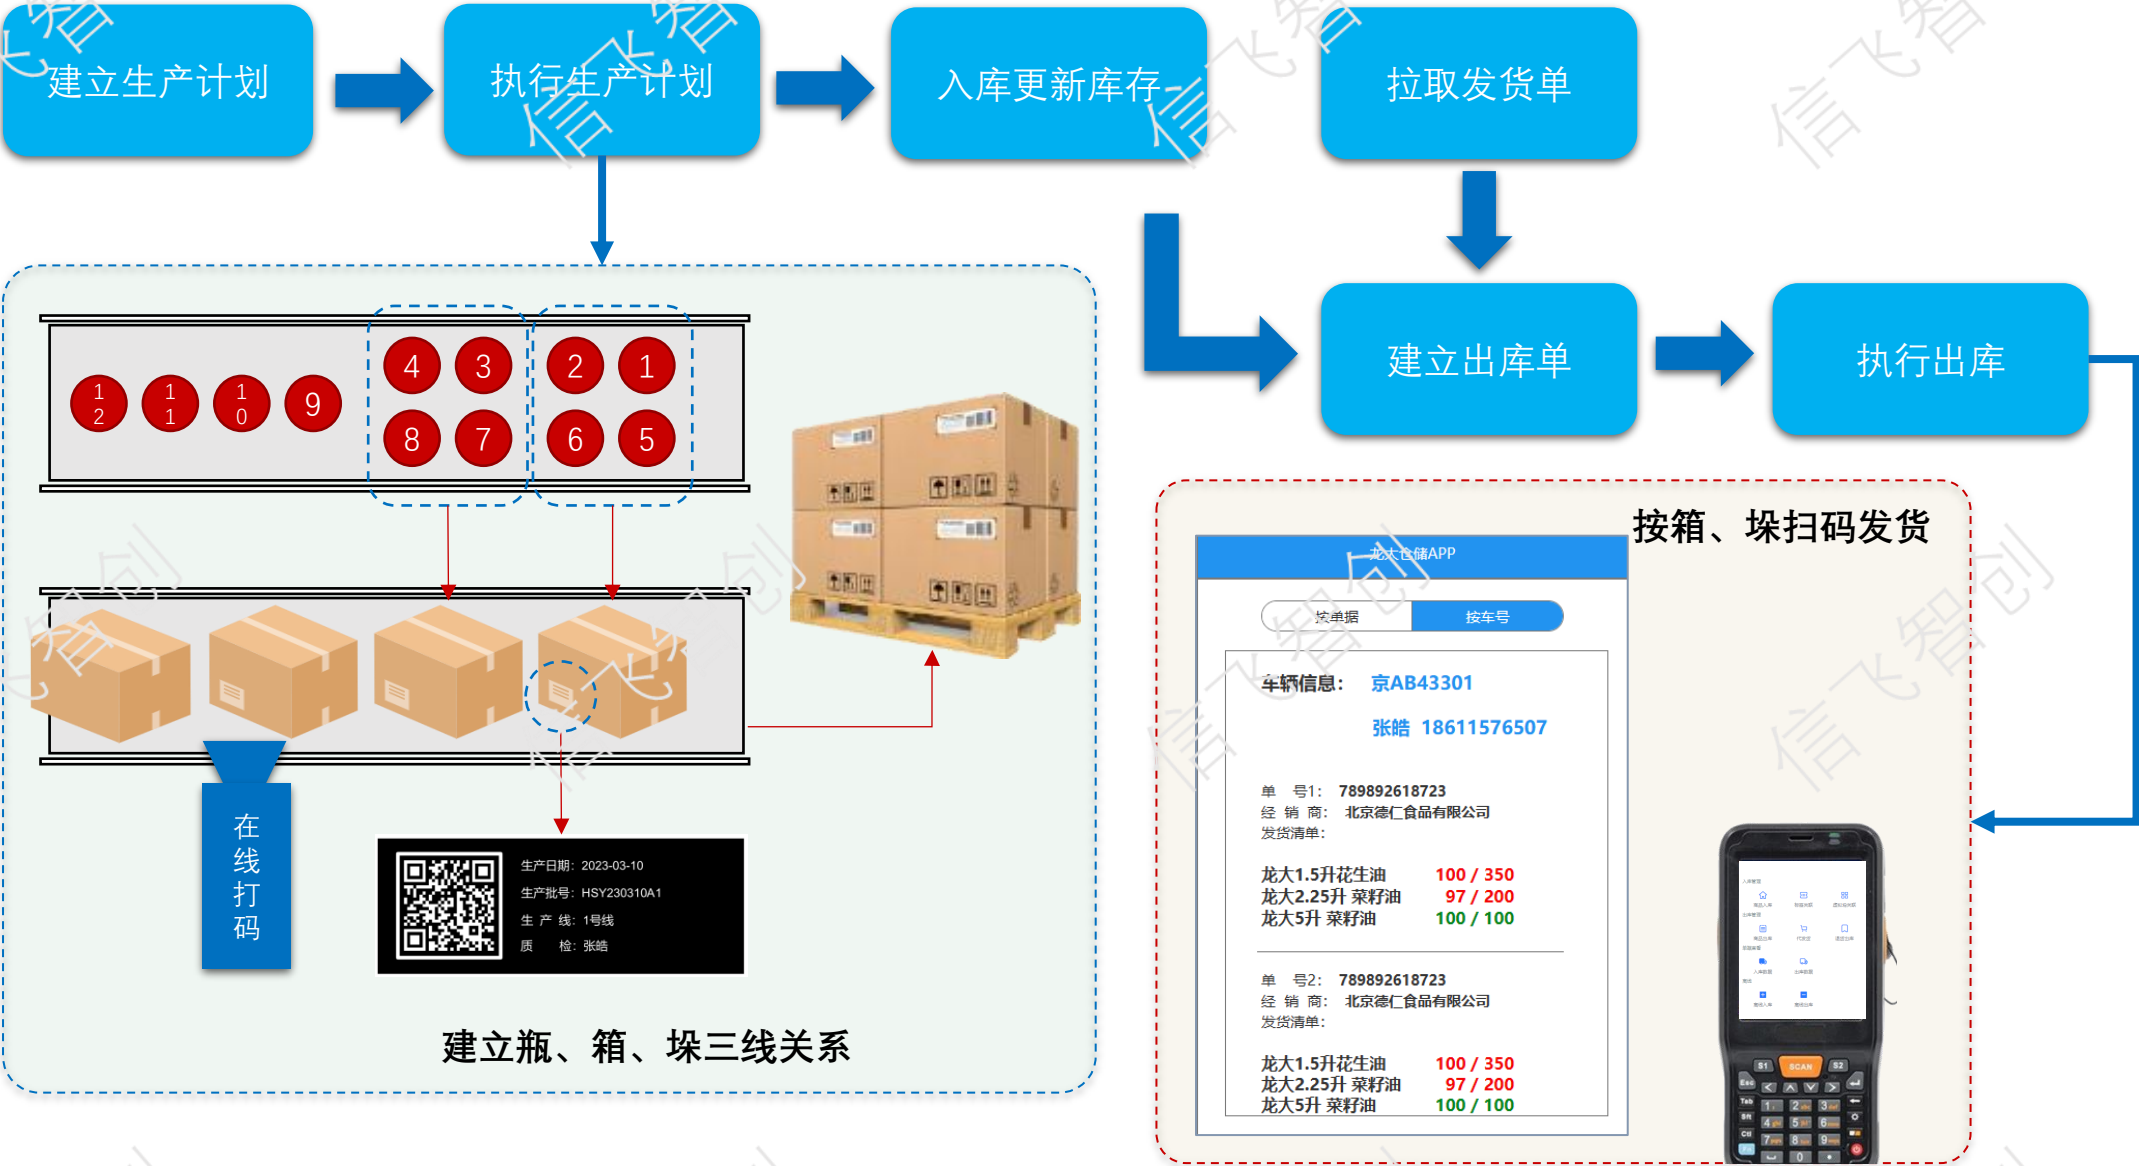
建立生产计划

执行生产计划

入库更新库存

拉取发货单

建立出库单

执行出库

12 11 10 9 4 3 2 1 8 7 6 5

在线打码

生产日期：2023-03-10
生产批号：HSY230310A1
生 产 线：1号线
质 检：张皓

建立瓶、箱、垛三线关系

按箱、垛扫码发货

龙大仓储APP

按单据 按车号

车辆信息： 京AB43301
张皓 18611576507

单 号1： 789892618723
经 销 商： 北京德仁食品有限公司
发货清单：

龙大1.5升花生油 100 / 350
龙大2.25升 菜籽油 97 / 200
龙大5升 菜籽油 100 / 100

单 号2： 789892618723
经 销 商： 北京德仁食品有限公司
发货清单：

龙大1.5升花生油 100 / 350
龙大2.25升 菜籽油 97 / 200
龙大5升 菜籽油 100 / 100

信飞智创